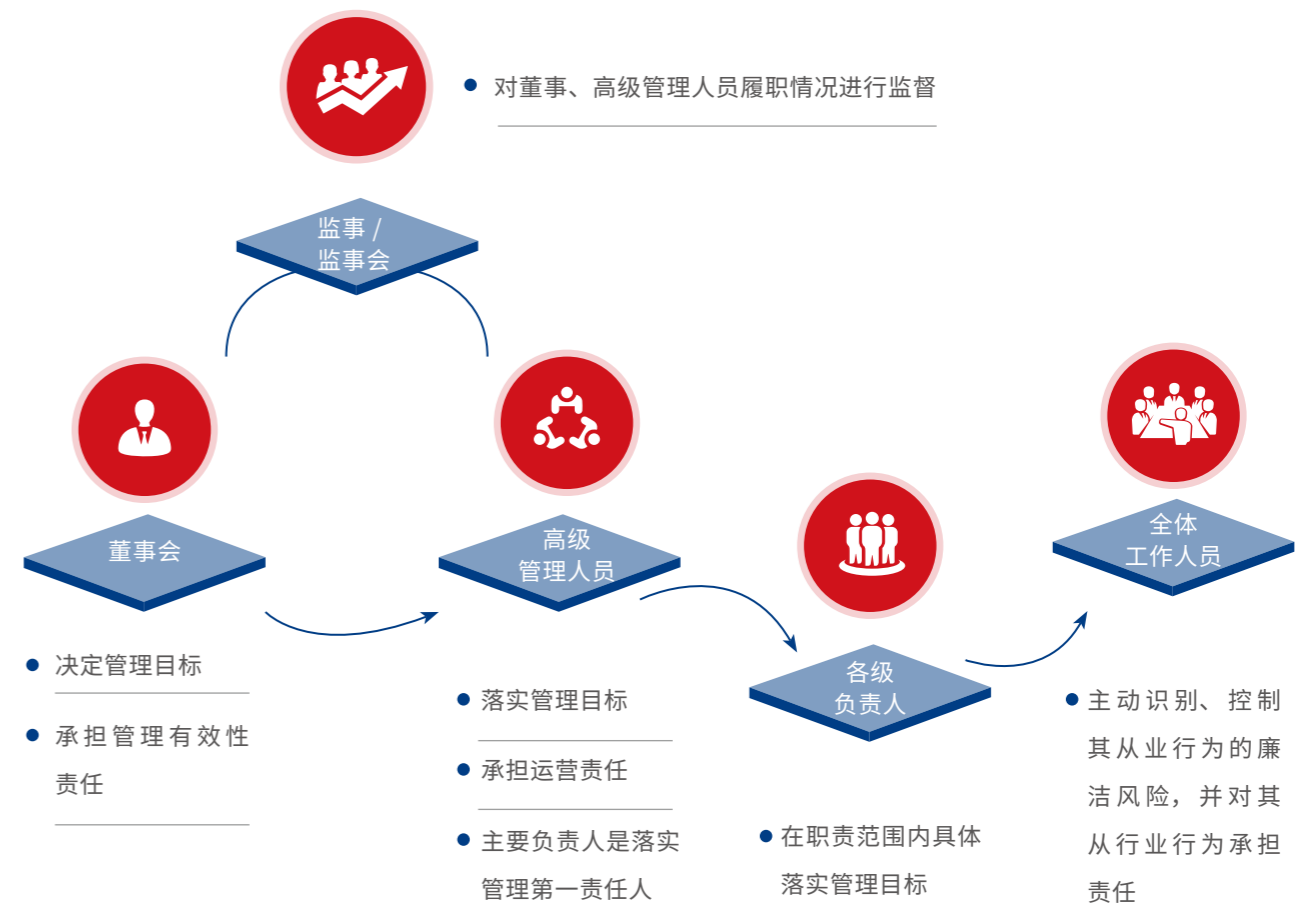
• 对董事、高级管理人员履职情况进行监督

监事 / 监事会

董事会

• 决定管理目标

• 承担管理有效性责任

高级管理人员

• 落实管理目标

• 承担运营责任

• 主要负责人是落实管理第一责任人

各级负责人

• 在职责范围内具体落实管理目标

全体工作人员

• 主动识别、控制其从业行为的廉洁风险，并对其从行业行为承担责任